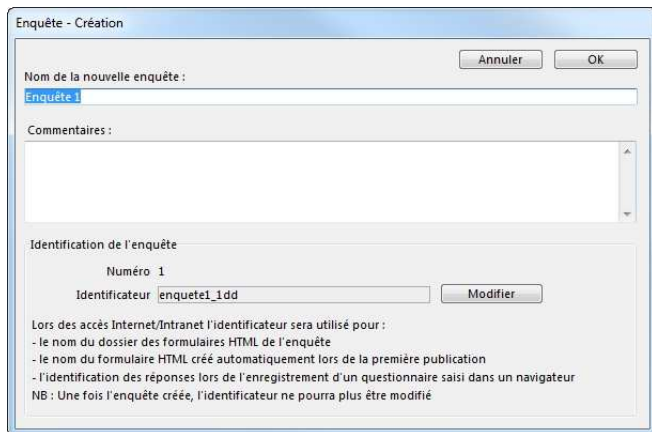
Enquête - Création

Annuler OK

Nom de la nouvelle enquête :

Enquête 1

Commentaires :

Identification de l'enquête

Numéro 1

Identificateur enquete1_1dd

Modifier

Lors des accès Internet/Intranet l'identificateur sera utilisé pour :
- le nom du dossier des formulaires HTML de l'enquête
- le nom du formulaire HTML créé automatiquement lors de la première publication
- l'identification des réponses lors de l'enregistrement d'un questionnaire saisi dans un navigateur
NB : Une fois l'enquête créée, l'identificateur ne pourra plus être modifié